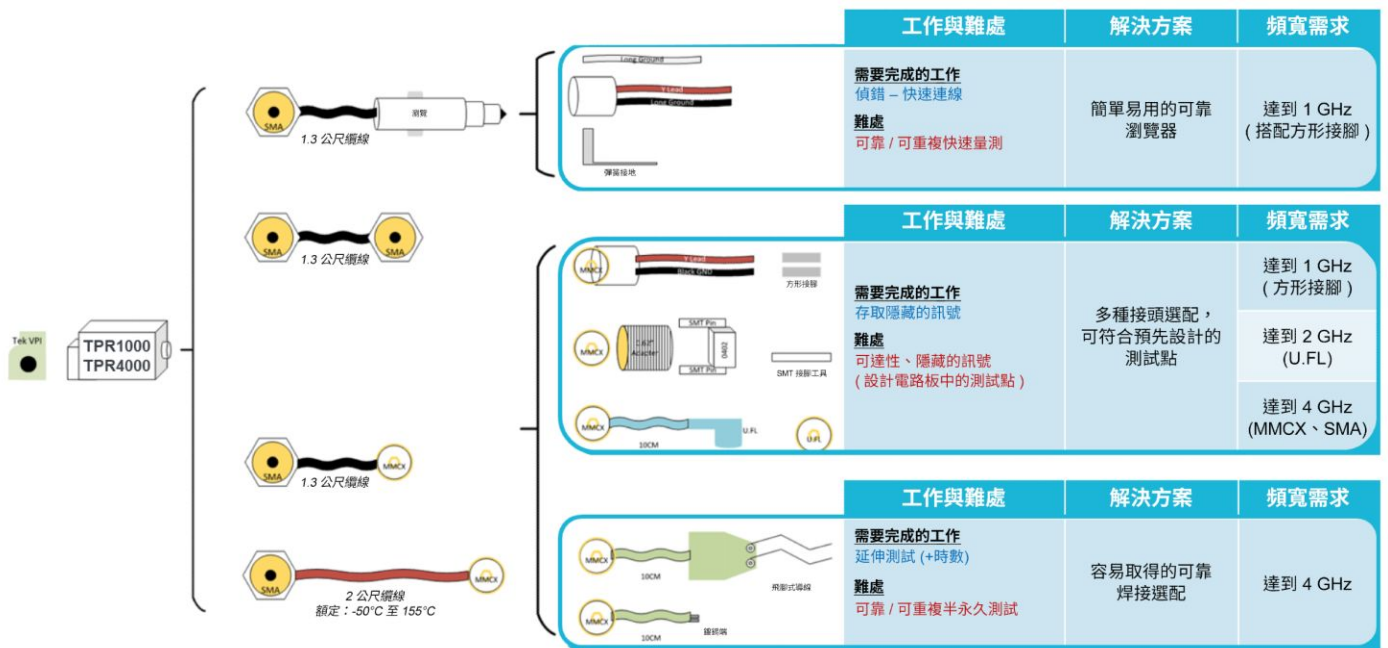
Tek VPI

TPR1000
TPR4000

SMA
1.3 公尺纜線
測覽

SMA
SMA
1.3 公尺纜線

SMA
MMCX
1.3 公尺纜線

SMA
MMCX
2 公尺纜線
額定：-50°C 至 155°C

Long Ground
Y Lead
Long Ground
彈簧接地

| 工作與難處 | 解決方案 | 頻寬需求 |
|---|---|---|
| 需要完成的工作 偵錯 – 快速連線 難處 可靠 / 可重複快速量測 | 簡單易用的可靠瀏覽器 | 達到 1 GHz（搭配方形接腳） |

MMCX
Y Lead
Black GND
方形接腳
MMCX
C.62" Adapter
SMT Pin
0402
SMT Pin
SMT 接腳工具
MMCX
10CM
U.FL
U.FL

| 工作與難處 | 解決方案 | 頻寬需求 |
|---|---|---|
| 需要完成的工作 存取隱藏的訊號 難處 可達性、隱藏的訊號（設計電路板中的測試點） | 多種接頭選配，可符合預先設計的測試點 | 達到 1 GHz（方形接腳） |
| | | 達到 2 GHz (U.FL) |
| | | 達到 4 GHz (MMCX、SMA) |

MMCX
10CM
飛腳式導線
MMCX
10CM
鍍錫端

| 工作與難處 | 解決方案 | 頻寬需求 |
|---|---|---|
| 需要完成的工作 延伸測試 (+時數) 難處 可靠 / 可重複半永久測試 | 容易取得的可靠焊接選配 | 達到 4 GHz |